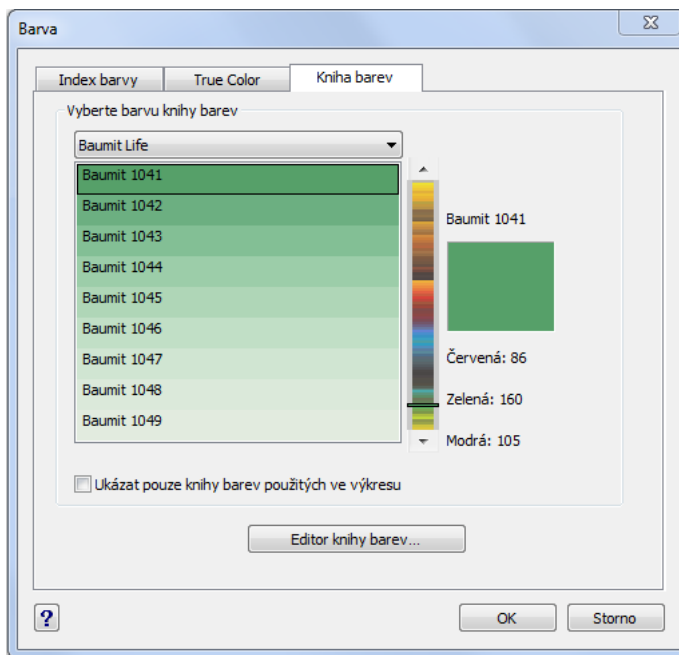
Barva

Index barvy
True Color
Kniha barev

Vyberte barvu knihy barev

Baumit Life

Baumit 1041
Baumit 1042
Baumit 1043
Baumit 1044
Baumit 1045
Baumit 1046
Baumit 1047
Baumit 1048
Baumit 1049

Baumit 1041

Červená: 86
Zelená: 160
Modrá: 105

Ukázat pouze knihy barev použitých ve výkresu

Editor knihy barev...

?
OK
Storno